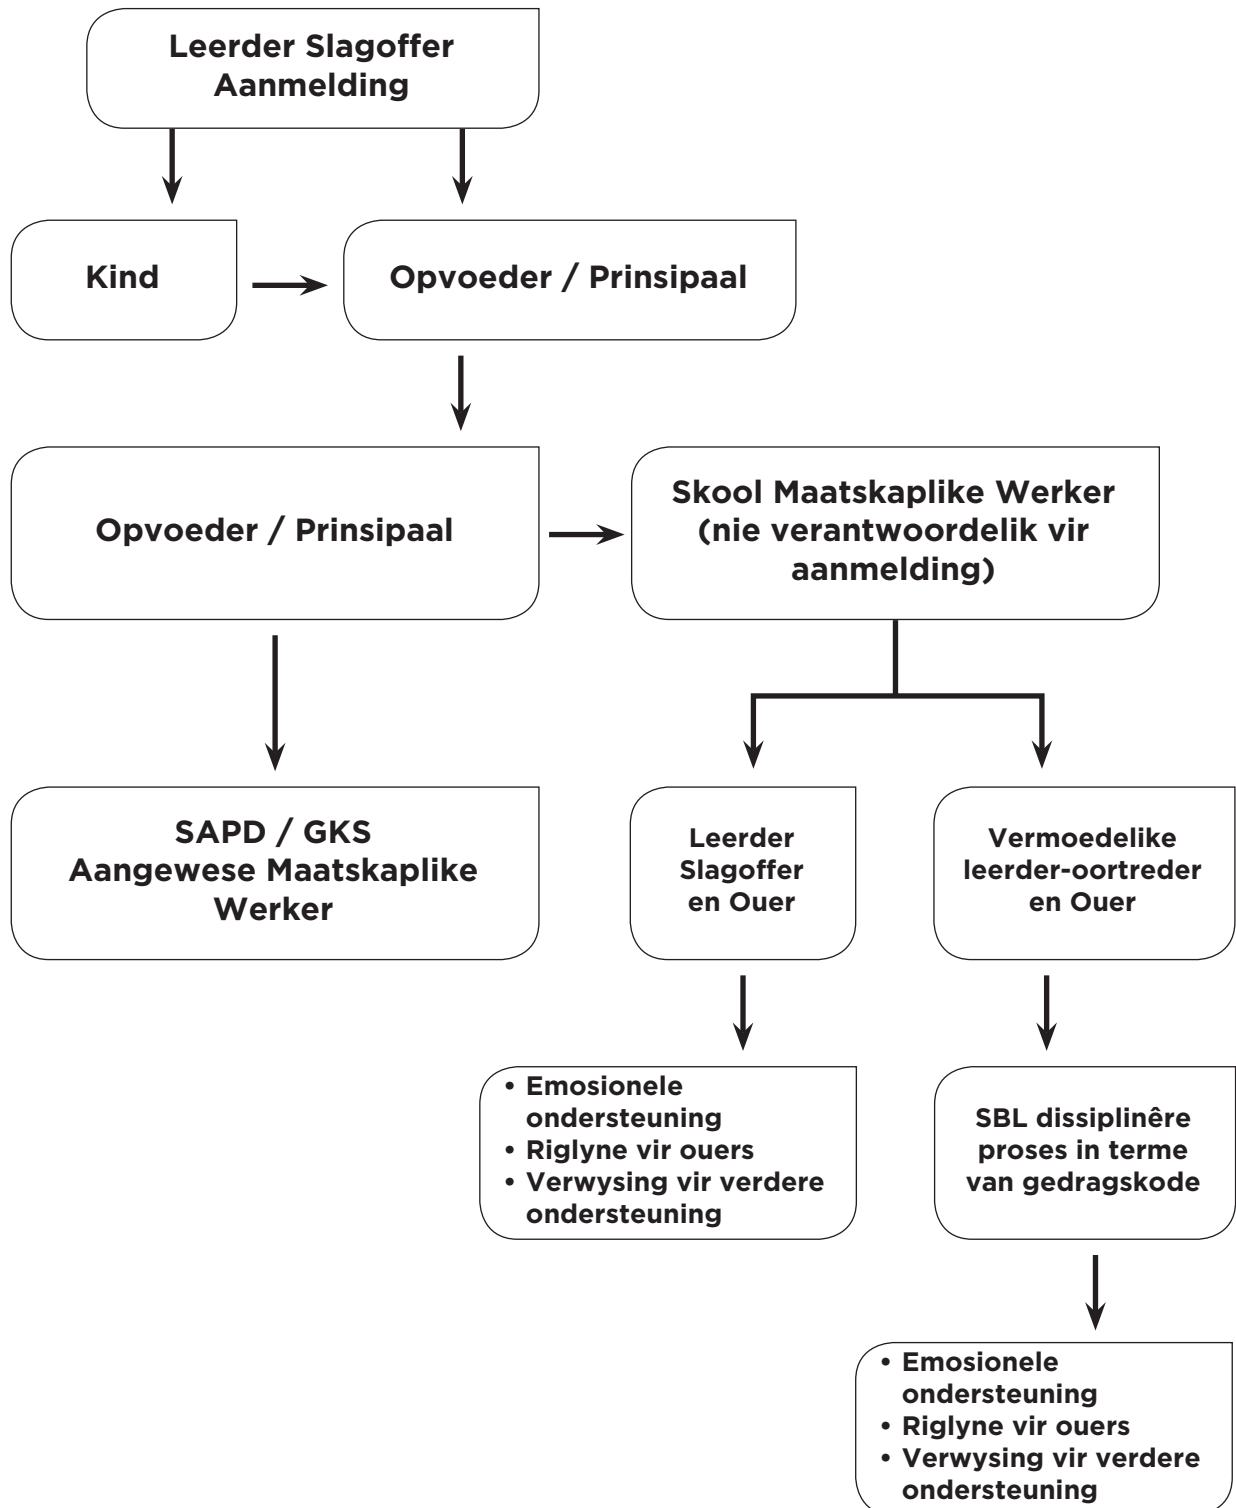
Leerder Slagoffer Aanmelding

Kind

Opvoeder / Prinsipaal

Opvoeder / Prinsipaal

Skool Maatskaplike Werker (nie verantwoordelik vir aanmelding)

SAPD / GKS Aangewese Maatskaplike Werker

Leerder Slagoffer en Ouer

Vermoedelike leerder-oortreder en Ouer

• Emosionele ondersteuning
• Riglyne vir ouers
• Verwysing vir verdere ondersteuning

SBL dissiplinêre proses in terme van gedragskode

• Emosionele ondersteuning
• Riglyne vir ouers
• Verwysing vir verdere ondersteuning